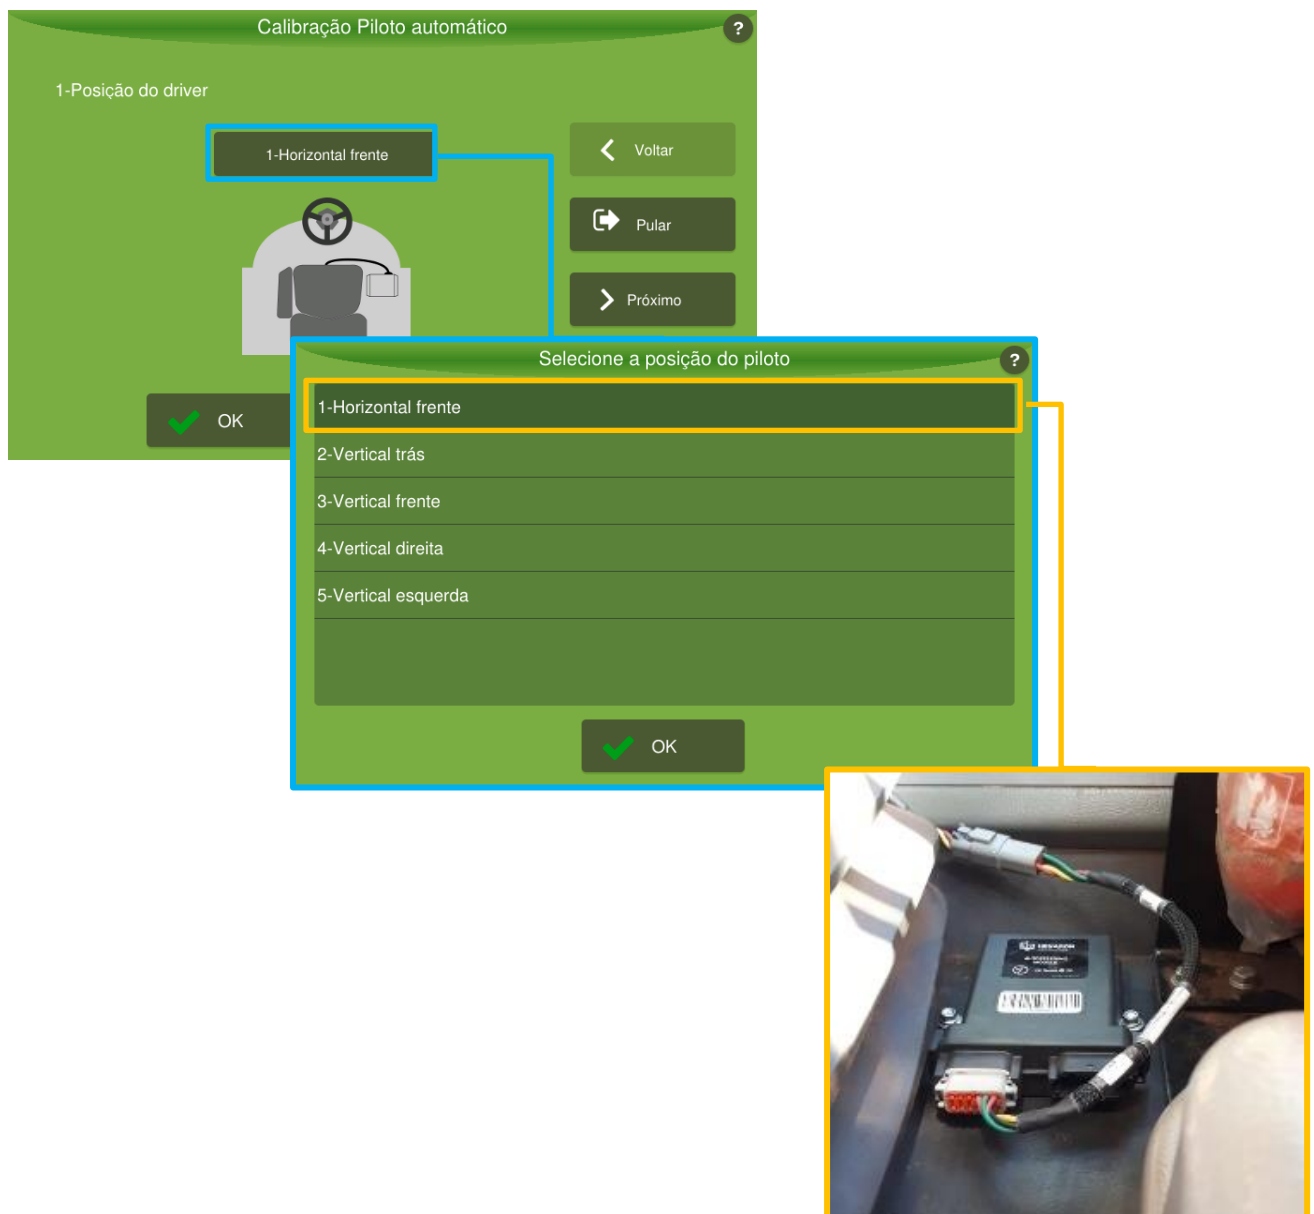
Calibração Piloto automático
?

1-Posição do driver

1-Horizontal frente

Voltar

Pular

Próximo

OK

Selecione a posição do piloto
?

1-Horizontal frente

2-Vertical trás

3-Vertical frente

4-Vertical direita

5-Vertical esquerda

OK